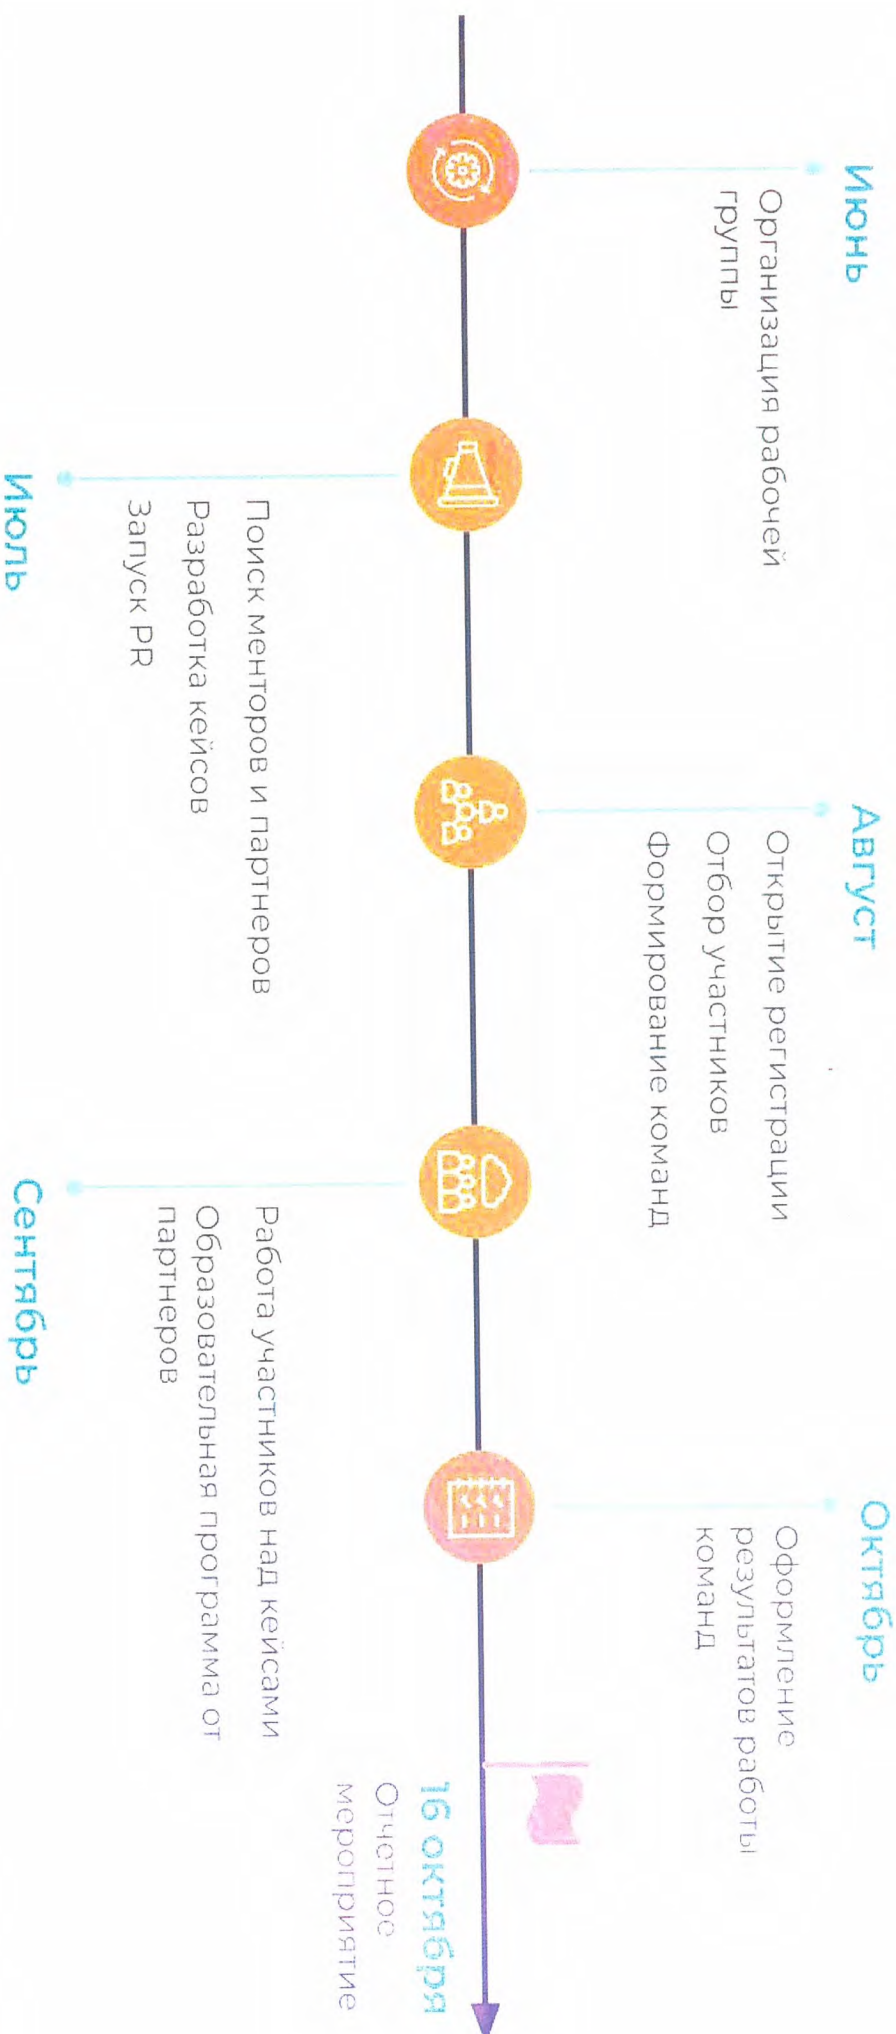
Июнь
Организация рабочей группы

Июль
Поиск менторов и партнеров
Разработка кейсов
Запуск PR

Август
Открытие регистрации
Отбор участников
Формирование команд

Сентябрь
Работа участников над кейсами
Образовательная программа от партнеров

Октябрь
Оформление результатов работы команд

16 октября
Отчетное мероприятие